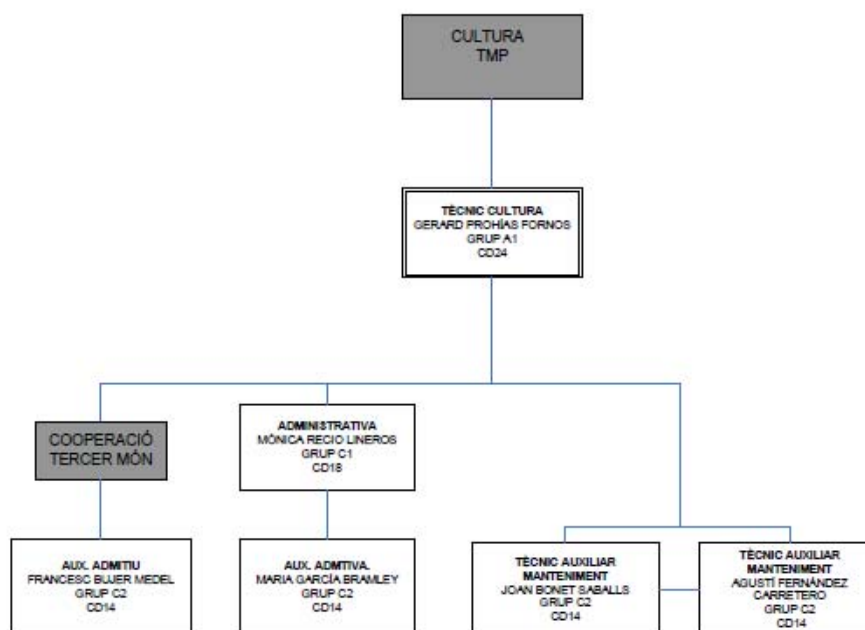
CULTURA
TMP

TÈCNIC CULTURA
GERARD PROHÍAS FORNOS
GRUP A1
CD24

COOPERACIÓ
TERCER MÓN

ADMINISTRATIVA
MÓNICA RECIO LINEROS
GRUP C1
CD18

AUX. ADMTIU
FRANCESC BUJER MEDEL
GRUP C2
CD14

AUX. ADMTIVA.
MARIA GARCÍA BRAMLEY
GRUP C2
CD14

TÈCNIC AUXILIAR
MANTENIMENT
JOAN BONET SABALLS
GRUP C2
CD14

TÈCNIC AUXILIAR
MANTENIMENT
AGUSTÍ FERNÁNDEZ
CARRETERO
GRUP C2
CD14